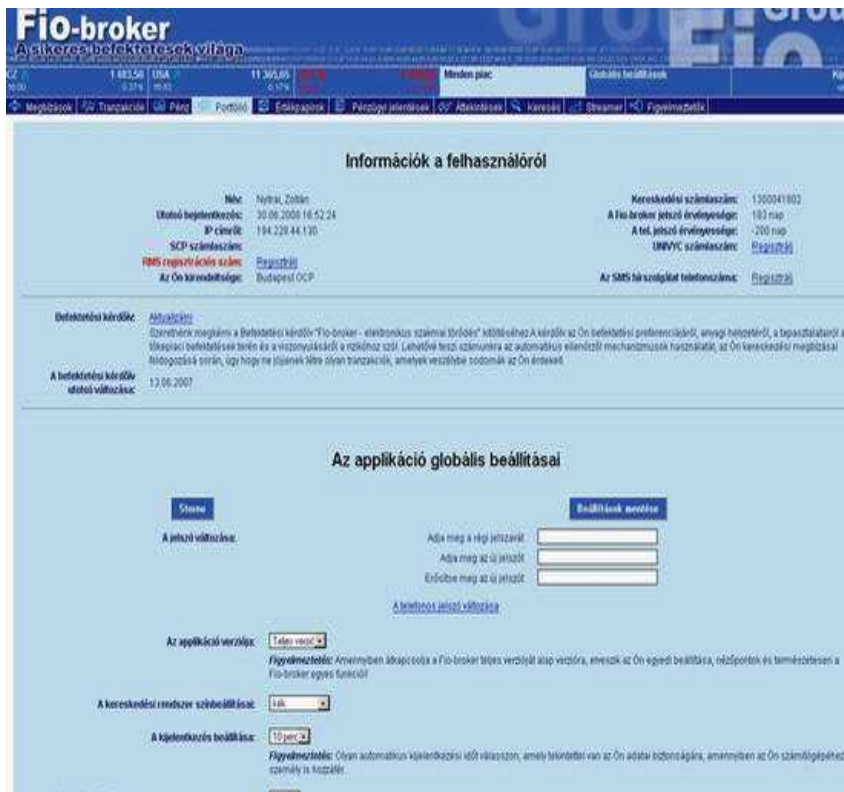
Fio-broker
A sikeres befektetések világa

CZ 1 483,58 0,37% USA 11 365,65 0,17% Minden piac Globális beállítások

Megbízások | Tranzakciók | Pénz | Portfólió | Értékpapírok | Pénzügyi jelentések | Áttekintések | Keresés | Streamer | Figyelmeztetők

Információk a felhasználóról

Név: Nyitrai, Zoltán
Utolsó bejelentkezés: 30.06.2008 16:52:24
IP címről: 194.228.44.130
SCP számlaszám:
RMS regisztrációs szám: Regisztrál
Az Ön kirendeltsége: Budapest OCP

Kereskedési számlaszám: 1300041802
A fio-broker jelszó érvényessége: 183 nap
A tel. jelszó érvényessége: -200 nap
UNIVYC számlaszám: Regisztrál
Az SMS hírszolgálat telefonszáma: Regisztrál

Befektetési kérdőív: Aktualizálni
Szeretnénk megkérni a Befektetési kérdőív "Fio-broker - elektronikus számlai törődés" kitöltéséhez A kérdőív az Ön befektetési preferenciájáról, anyagi helyzetéről, a tapasztalatairól a tőkepiaci befektetések terén és a viszonyulásáról a rizikónoz szól. Lehetővé teszi számunkra az automatikus ellenőrző mechanizmusok használatát, az Ön kereskedési megbízásai feldolgozása során, úgy hogy ne jöjjenek létre olyan tranzakciók, amelyek veszélybe sodornák az Ön érdekeit.
A befektetési kérdőív utolsó változása: 13.06.2007

Az applikáció globális beállításai

Storno
Beállítások mentése

A jelszó változása:
Adja meg a régi jelszavát
Adja meg az új jelszót
Erősítse meg az új jelszót
A telefonos jelszó változása

Az applikáció verziója: Teljes verzió
Figyelmeztetés: Amennyiben átkapcsolja a Fio-broker teljes verzióját alap verzióra, elveszik az Ön egyedi beállítása, nézőpontok és természetesen a Fio-broker egyes funkciói!

A kereskedési rendszer színbeállításai: kék

A kijelentkezés beállítása: 10 perc
Figyelmeztetés: Olyan automatikus kijelentkezési időt válasszon, amely tekintettel van az Ön adatai biztonságára, amennyiben az Ön számítógépéhez személy is hozzáfér.